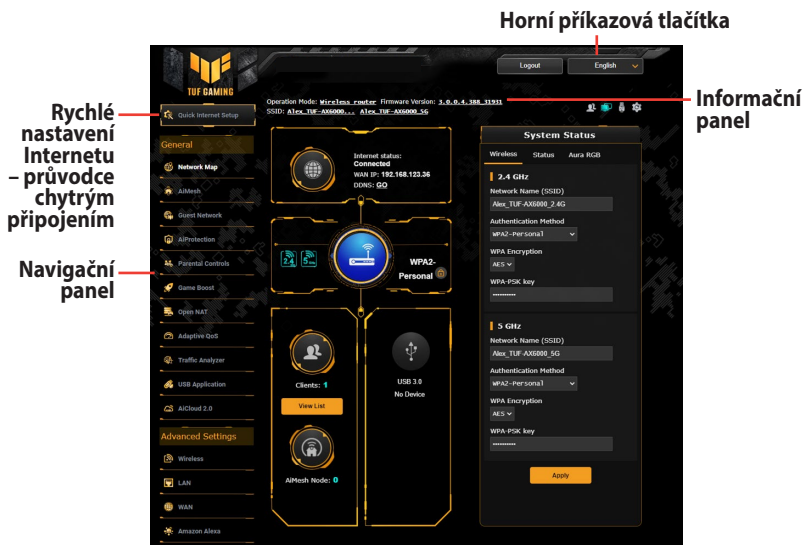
Horní příkazová tlačítka

Rychlé nastavení Internetu – průvodce chytrým připojením

Informační panel

Navigační panel

TUF GAMING

Logout

English

Operation Mode: Wireless router Firmware Version: 3.0.0.4.388_31931
SSID: Alex_TUF-AX6000... Alex_TUF-AX6000_5G

Quick Internet Setup

General

Network Map

AiMesh

Guest Network

AiProtection

Parental Controls

Game Boost

Open NAT

Adaptive QoS

Traffic Analyzer

USB Application

AiCloud 2.0

Advanced Settings

Wireless

LAN

WAN

Amazon Alexa

Internet status:
Connected
WAN IP: 192.168.123.36
DDNS: GO

2.4 5G

WPA2-Personal

Clients: 1

View List

AiMesh Node: 0

USB 3.0
No Device

System Status

Wireless Status Aura RGB

2.4 GHz

Network Name (SSID)
Alex_TUF-AX6000_2.4G

Authentication Method
WPA2-Personal

WPA Encryption
AES

WPA-PSK key
••••••••••

5 GHz

Network Name (SSID)
Alex_TUF-AX6000_5G

Authentication Method
WPA2-Personal

WPA Encryption
AES

WPA-PSK key
••••••••••

Apply